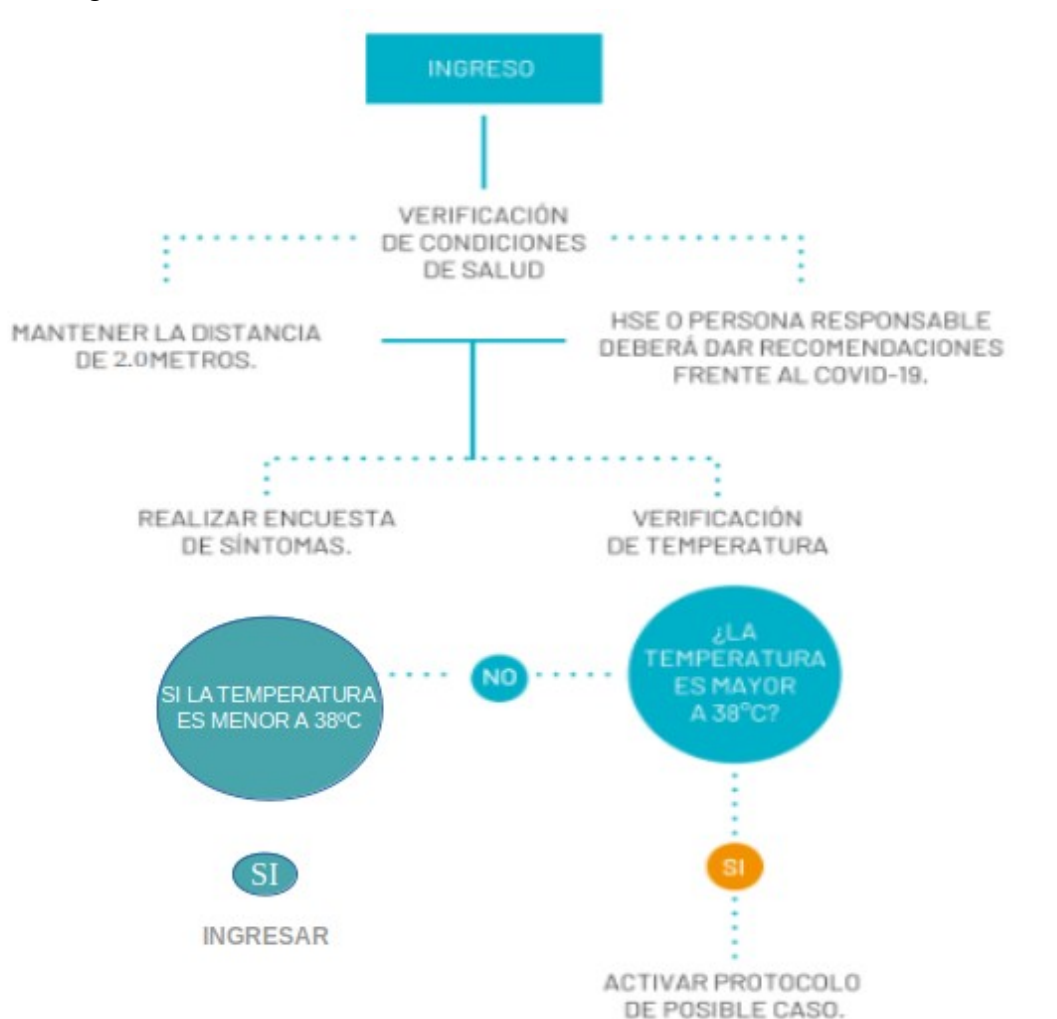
INGRESO

VERIFICACIÓN DE CONDICIONES DE SALUD

MANTENER LA DISTANCIA DE 2.0METROS.

HSE O PERSONA RESPONSABLE DEBERÁ DAR RECOMENDACIONES FRENTE AL COVID-19.

REALIZAR ENCUESTA DE SÍNTOMAS.

VERIFICACIÓN DE TEMPERATURA

SI LA TEMPERATURA ES MENOR A 38ºC

NO

¿LA TEMPERATURA ES MAYOR A 38°C?

SI

INGRESAR

SI

ACTIVAR PROTOCOLO DE POSIBLE CASO.